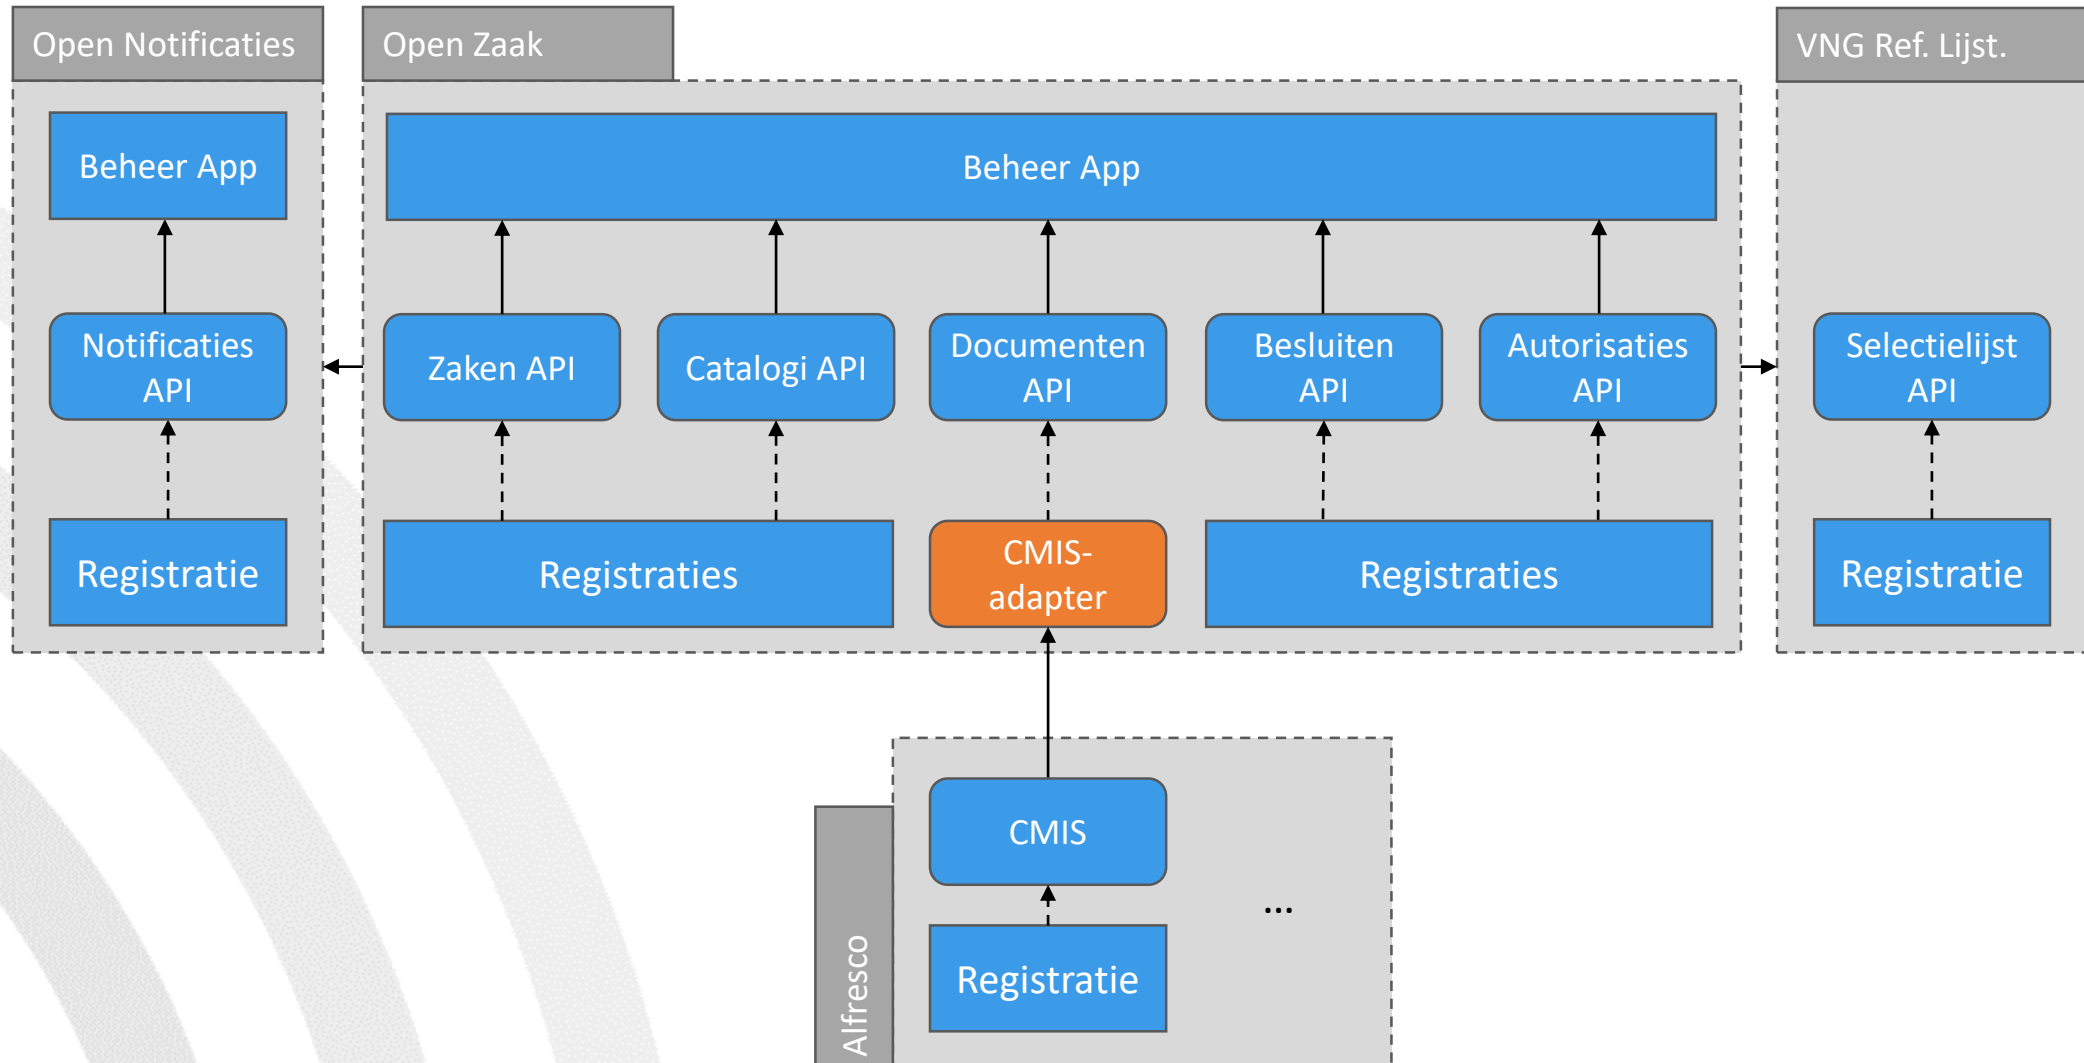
Open Notificaties

Beheer App

Notificaties API

Registratie

Open Zaak

Beheer App

Zaken API

Catalogi API

Documenten API

Besluiten API

Autorisaties API

Registraties

CMIS-adapter

Registraties

VNG Ref. Lijst.

Selectielijst API

Registratie

Alfresco

CMIS

Registratie

...